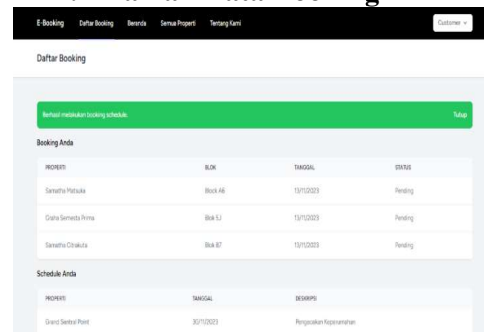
E-Booking Daftar Booking Beranda Semua Properti Tentang Kami Customer

Daftar Booking

Berhasil melakukan booking schedule. Tutup

Booking Anda

| PROPERTI | BLOK | TANGGAL | STATUS |
|---|---|---|---|
| Samatha Matsuka | Block A6 | 13/11/2023 | Pending |
| Cilata Semesta Prima | Blok EJ | 13/11/2023 | Pending |
| Samatha Citrakuta | Blok B7 | 13/11/2023 | Pending |

Schedule Anda

| PROPERTI | TANGGAL | DESKRIPSI |
|---|---|---|
| Grand Sentul Point | 30/11/2023 | Pengecekan Kepemanahan |